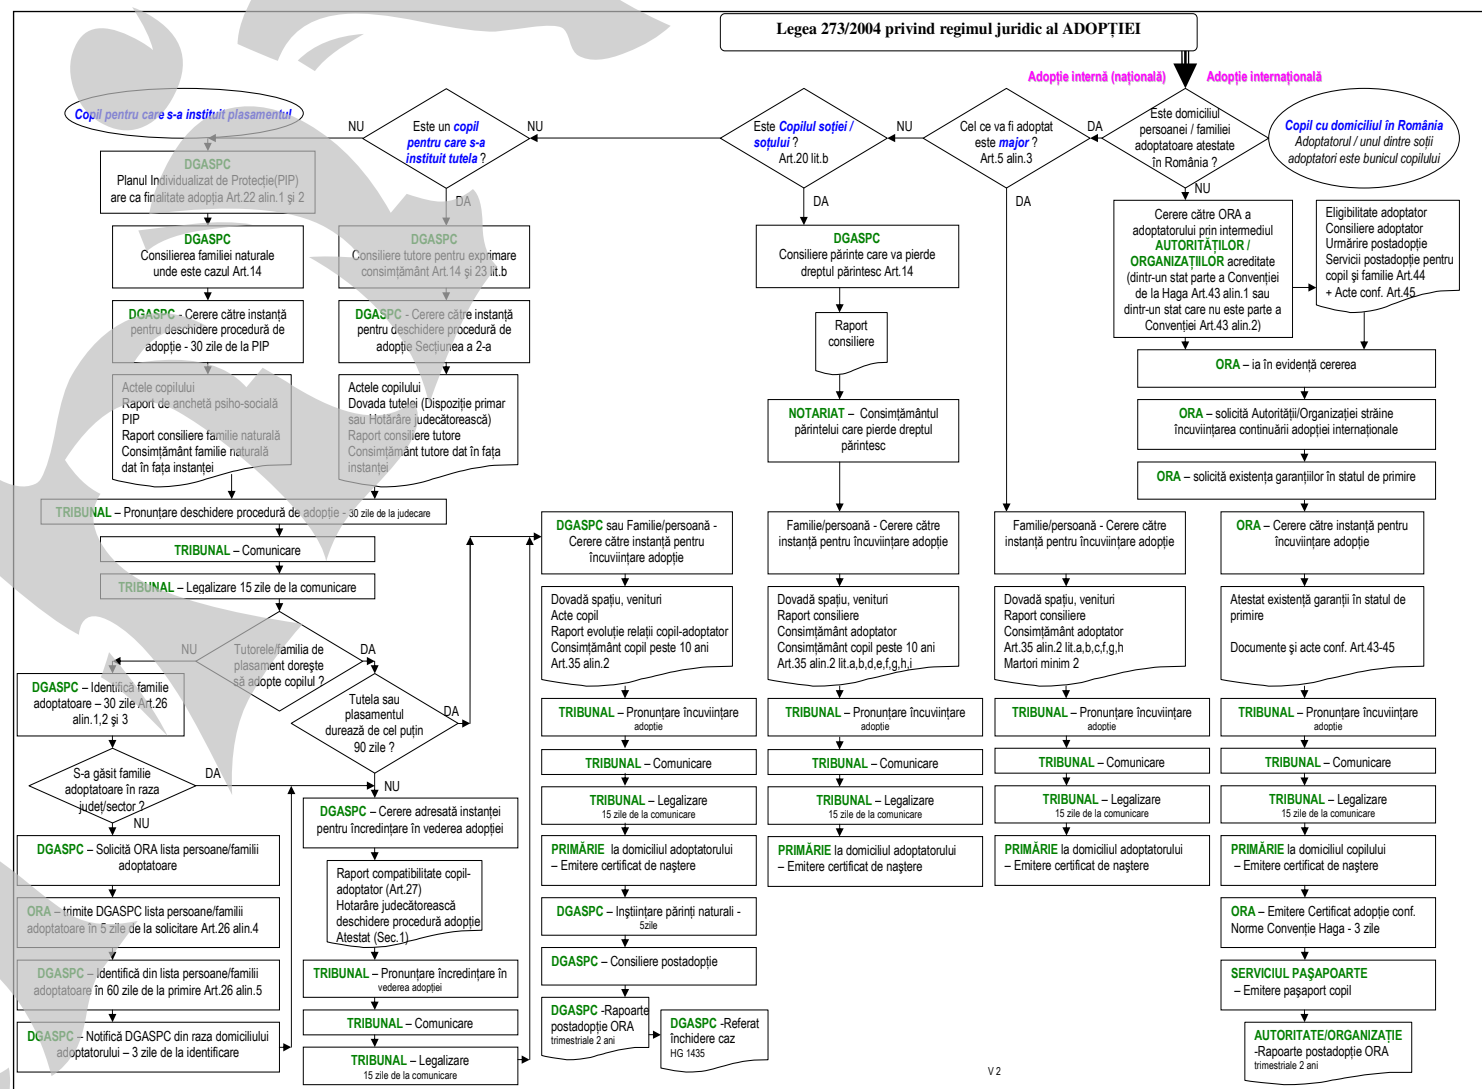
Legea 273/2004 privind regimul juridic al ADOPȚIEI

Adopție internă (națională)

Adopție internațională

Copil cu domiciliul în România
Adoptatorul / unul dintre soții adoptatori este bunicul copilului

Este domiciliul persoanei / familiei adoptatoare atestate în România ?

DA

NU

Cel ce va fi adoptat este major ? Art.5 alin.3

NU

DA

Este Copilul soției / soțului ? Art.20 lit.b

NU

DA

Este un copil pentru care s-a instituit tutela ?

NU

DA

Copil pentru care s-a instituit plasamentul

DGASPC
Planul Individualizat de Protecție(PIP) are ca finalitate adopția Art.22 alin.1 și 2

DGASPC
Consilierea familiei naturale unde este cazul Art.14

DGASPC - Cerere către instanță pentru deschidere procedură de adopție - 30 zile de la PIP

Actele copilului
Raport de anchetă psiho-socială
PIP
Raport consiliere familie naturală
Consimțământ familie naturală dat în fața instanței

DGASPC
Consiliere tutore pentru exprimare consimțământ Art.14 și 23 lit.b

DGASPC - Cerere către instanță pentru deschidere procedură de adopție Secțiunea a 2-a

Actele copilului
Dovada tutelei (Dispoziție primar sau Hotărâre judecătorească)
Raport consiliere tutore
Consimțământ tutore dat în fața instanței

TRIBUNAL – Pronunțare deschidere procedură de adopție - 30 zile de la judecare

TRIBUNAL – Comunicare

TRIBUNAL – Legalizare 15 zile de la comunicare

Tutorele/familia de plasament dorește să adopte copilul ?

NU

DA

Tutela sau plasamentul durează de cel puțin 90 zile ?

DA

NU

DGASPC – Identifică familie adoptatoare – 30 zile Art.26 alin.1,2 și 3

S-a găsit familie adoptatoare în raza județ/sector ?

DA

NU

DGASPC – Solicită ORA lista persoane/familii adoptatoare

ORA – trimite DGASPC lista persoane/familii adoptatoare în 5 zile de la solicitare Art.26 alin.4

DGASPC – identifică din lista persoane/familii adoptatoare în 60 zile de la primire Art.26 alin.5

DGASPC – Notifică DGASPC din raza domiciliului adoptatorului – 3 zile de la identificare

DGASPC – Cerere adresată instanței pentru încredințare în vederea adopției

Raport compatibilitate copil-adoptator (Art.27)
Hotarâre judecătorească deschidere procedură adopție
Atestat (Sec.1)

TRIBUNAL – Pronunțare încredințare în vederea adopției

TRIBUNAL – Comunicare

TRIBUNAL – Legalizare
15 zile de la comunicare

DGASPC sau Familie/persoană - Cerere către instanță pentru încuviințare adopție

Dovadă spațiu, venituri
Acte copil
Raport evoluție relații copil-adoptator
Consimțământ copil peste 10 ani
Art.35 alin.2

TRIBUNAL – Pronunțare încuviințare adopție

TRIBUNAL – Comunicare

TRIBUNAL – Legalizare
15 zile de la comunicare

PRIMĂRIE la domiciliul adoptatorului – Emitere certificat de naștere

DGASPC – Inștiințare părinți naturali - 5zile

DGASPC – Consiliere postadopție

DGASPC -Rapoarte postadopție ORA trimestriale 2 ani

DGASPC -Referat închidere caz
HG 1435

DGASPC
Consiliere părinte care va pierde dreptul părintesc Art.14

Raport consiliere

NOTARIAT – Consimțământul părintelui care pierde dreptul părintesc

Familie/persoană - Cerere către instanță pentru încuviințare adopție

Dovadă spațiu, venituri
Raport consiliere
Consimțământ adoptator
Consimțământ copil peste 10 ani
Art.35 alin.2 lit.a,b,d,e,f,g,h,i

TRIBUNAL – Pronunțare încuviințare adopție

TRIBUNAL – Comunicare

TRIBUNAL – Legalizare
15 zile de la comunicare

PRIMĂRIE la domiciliul adoptatorului – Emitere certificat de naștere

Familie/persoană - Cerere către instanță pentru încuviințare adopție

Dovadă spațiu, venituri
Raport consiliere
Consimțământ adoptator
Art.35 alin.2 lit.a,b,c,f,g,h
Martori minim 2

TRIBUNAL – Pronunțare încuviințare adopție

TRIBUNAL – Comunicare

TRIBUNAL – Legalizare
15 zile de la comunicare

PRIMĂRIE la domiciliul adoptatorului – Emitere certificat de naștere

Cerere către ORA a adoptatorului prin intermediul AUTORITĂȚILOR / ORGANIZAȚIILOR acreditate (dintr-un stat parte a Convenției de la Haga Art.43 alin.1 sau dintr-un stat care nu este parte a Convenției Art.43 alin.2)

Eligibilitate adoptator
Consiliere adoptator
Urmărire postadopție
Servicii postadopție pentru copil și familie Art.44
+ Acte conf. Art.45

ORA – ia în evidență cererea

ORA – solicită Autorității/Organizației străine încuviințarea continuării adopției internaționale

ORA – solicită existența garanțiilor în statul de primire

ORA – Cerere către instanță pentru încuviințare adopție

Atestat existență garanții în statul de primire

Documente și acte conf. Art.43-45

TRIBUNAL – Pronunțare încuviințare adopție

TRIBUNAL – Comunicare

TRIBUNAL – Legalizare
15 zile de la comunicare

PRIMĂRIE la domiciliul copilului – Emitere certificat de naștere

ORA – Emitere Certificat adopție conf. Norme Convenție Haga - 3 zile

SERVICIUL PAȘAPOARTE – Emitere pașaport copil

AUTORITATE/ORGANIZAȚIE -Rapoarte postadopție ORA trimestriale 2 ani

V 2